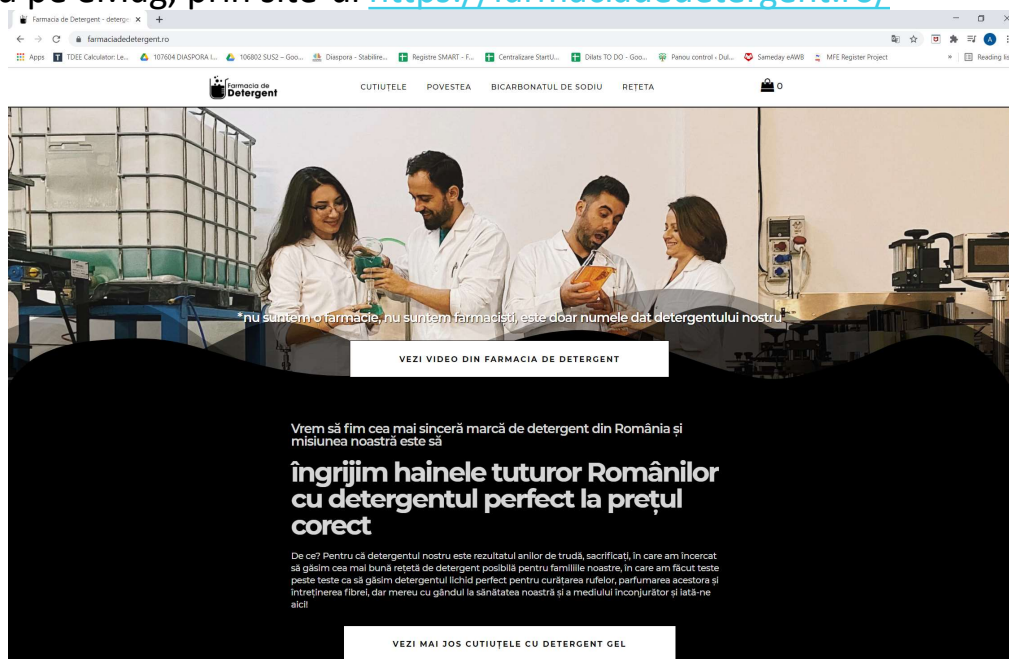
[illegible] pe email, prin site-ul https://farmaciadedetergent.ro/

Farmacia de Detergent - deterge ×  +

farmaciadedetergent.ro

Apps  TDEE Calculator: Le...  107604 DIASPORA I...  106802 SUS2 – Goo...  Diaspora - Stabilire...  Registre SMART - F...  Centralizare StartU...  Dilats TO DO - Goo...  Panou control - Dul...  Sameday eAWB  MFE Register Project  »  Reading list

Farmacia de Detergent

CUTIUȚELE  POVESTEA  BICARBONATUL DE SODIU  REȚETA  0

*nu suntem o farmacie, nu suntem farmaciști, este doar numele dat detergentului nostru

VEZI VIDEO DIN FARMACIA DE DETERGENT

Vrem să fim cea mai sinceră marcă de detergent din România și misiunea noastră este să

îngrijim hainele tuturor Românilor cu detergentul perfect la prețul corect

De ce? Pentru că detergentul nostru este rezultatul anilor de trudă, sacrificați, în care am încercat să găsim cea mai bună rețetă de detergent posibilă pentru familiile noastre, în care am făcut teste peste teste ca să găsim detergentul lichid perfect pentru curățarea rufelor, parfumarea acestora și întreținerea fibrei, dar mereu cu gândul la sănătatea noastră și a mediului înconjurător și iată-ne aici!

VEZI MAI JOS CUTIUȚELE CU DETERGENT GEL